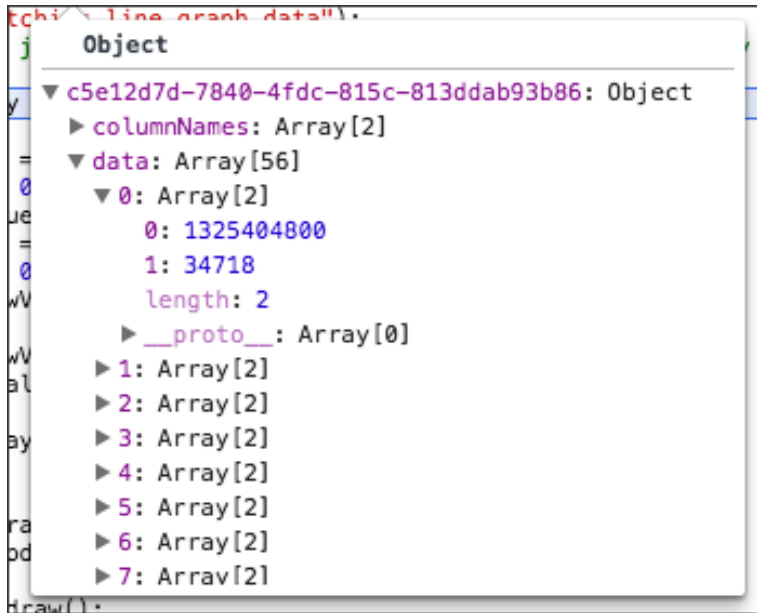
tchi line graph data");

Object

▼ c5e12d7d-7840-4fdc-815c-813ddab93b86: Object
▶ columnNames: Array[2]
▼ data: Array[56]
▼ 0: Array[2]
0: 1325404800
1: 34718
length: 2
▶ __proto__: Array[0]
▶ 1: Array[2]
▶ 2: Array[2]
▶ 3: Array[2]
▶ 4: Array[2]
▶ 5: Array[2]
▶ 6: Array[2]
▶ 7: Array[2]

draw();